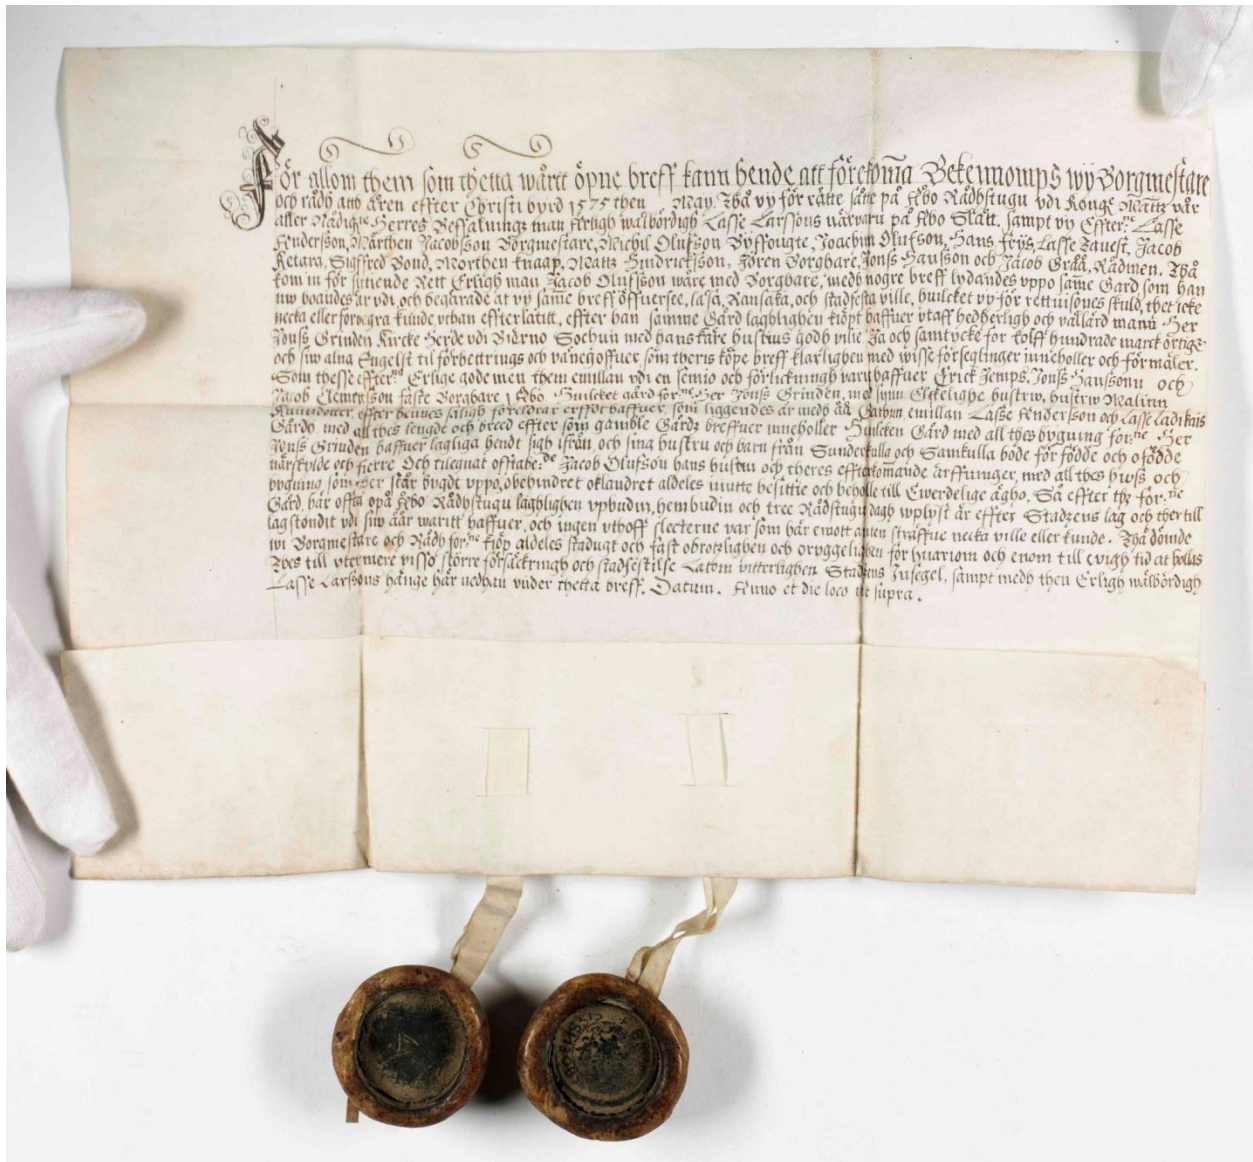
För allom them som thetta wårtt öpne breff kann hende att förekoma Bekennoms wij Borgmestare och rådh aff åren efter Christi byrd 1575 then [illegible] May. Thå vy för rätte såte på Åbo Rådhstugu vdi Konge Maitz wår aller Nådigste Herres Beffalningz man Erligh walbördigh Lasse Larssons närwaru på Åbo Slått. sampt vy Effter:ne Lasse Andersson, Marthen Jacobsson Borgmestare, Michil Olufsson Byffougte, Joachim Olufson, Hans Fryss, Lasse Zauest, Jacob Ketara, Siffred Bond, Morthen Knaap, Matts Hindricksson, Sören Borgbare, Jonss Hansson och Jacob Gråå, Rådmen. Thå kom in för sittiende Rett Erligh man Jacob Olufsson wåre med Borgbare, medh nogre breff lydandes vppo same Gård som han nw boandes är vdi, och begärade at vy same breff öffuersee, låsa, Ransaka, och stadfesta ville, hulcket vy för rettuisones skuld, thet icke necka eller forwegra kunde vtan efterlatitt, efter han samme Gård laghlighen köpt haffuer vtaff hedherligh och wällärd mann Her Jonss Grinden Kircke Herde vdi Biärno Sochun med hans kåre hustrus godh vilie Ja och samtycke för tolff hundrade mark örtige och siw alna Engelst til förbettringh och vänegöffuer som theris köpe breff klarlighen med wisse förseglinger inneholler och förmäler. Som thesse efter:ne Erlige gode men them emillan vdi en semio och förlickningh vary haffuer Erick Jemps, Jonss Hansson och Jacob Clementsson Saste Borgbare i Åbo. Hulcket gård för:ne Her Jonss Grinden, med synn Ectelighe hustru, hustrw Malinn Knuts dotter, effter hennes sâligh föreldrar erfft haffuer, som liggendes är medh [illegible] emillan Lasse Andersson och Lasse Ladikais Gårdh med all thes lengdt och breed efter som gamble Gårds breffuer inneholler Hulcken Gård med all thes byguing för:ne Her Jonss Grinden haffuer laghlig hendt sigh ifrån och sina hustru och barn från Sunderkulla och Samkulla bode för födde och ofödde när, fiulde och fierre Och tilegnat offtabe:de Jacob Olufsson hans hustru och theres efterkomande ärffuinger, med all thes hwss och byguing som ther står bygdt vppo, obehindret oklandret aldeles inutte besittie och beholle till Ewerdelige ägho. Så efter thz för:ne Gård här offta opå Åbo Rådhstugu laghlighen vpbudin, hembudin och tree Rådhstugu dagh wplyst är efter Stadzens lag och ther till lagståndit vdi siw åår warit haffuer, och ingen vtboff clecterne var som här emott anten straffue necka ville eller kunde. Thå dömde wi Borgmestare och Rådh för:ne köp aldeles stadugt och fast obrotsligen och oryggeligen för hvariom och enom till evigh tid at hollas Ytes till ytermere visso större försäckringh och stadfestilse Latom witterlighen Stadzens Insegel, sampt medh then Erligh wälbördigh Lasse Larssons hänge här nedhan vnder thetta breff. Datum. Anno et die loco ut supra.